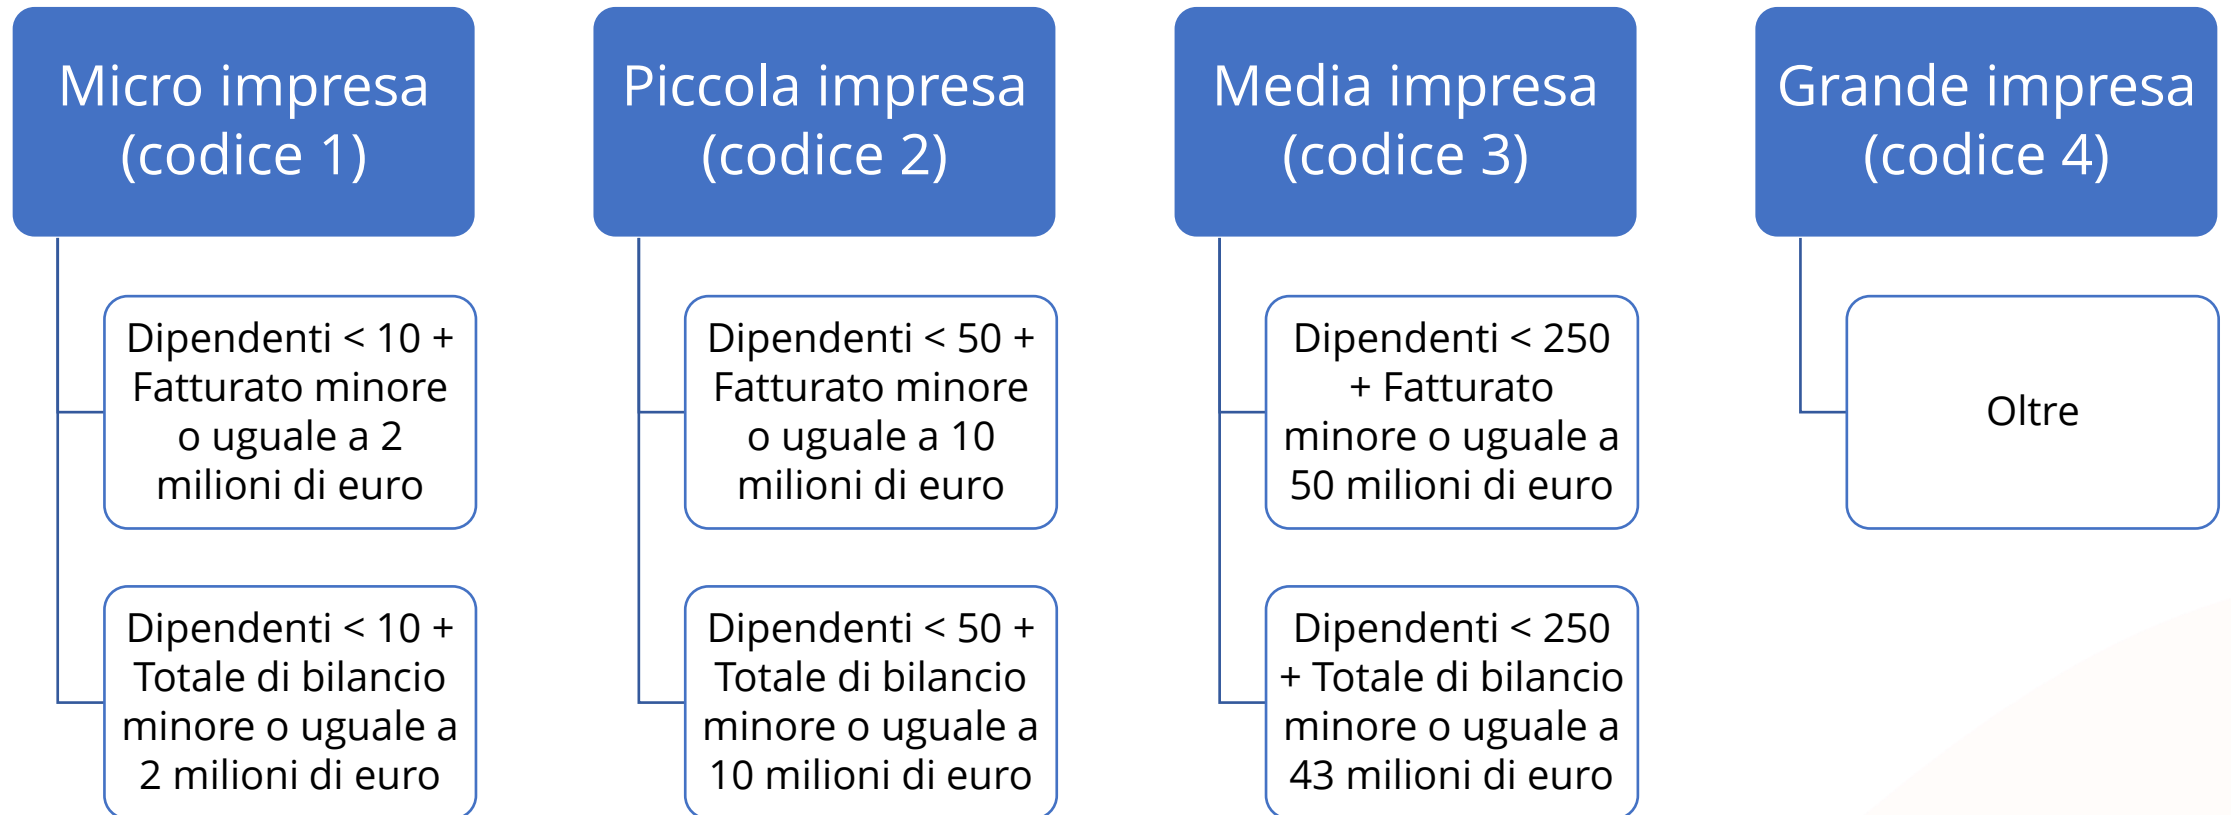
Micro impresa (codice 1)

Dipendenti < 10 + Fatturato minore o uguale a 2 milioni di euro

Dipendenti < 10 + Totale di bilancio minore o uguale a 2 milioni di euro

Piccola impresa (codice 2)

Dipendenti < 50 + Fatturato minore o uguale a 10 milioni di euro

Dipendenti < 50 + Totale di bilancio minore o uguale a 10 milioni di euro

Media impresa (codice 3)

Dipendenti < 250 + Fatturato minore o uguale a 50 milioni di euro

Dipendenti < 250 + Totale di bilancio minore o uguale a 43 milioni di euro

Grande impresa (codice 4)

Oltre